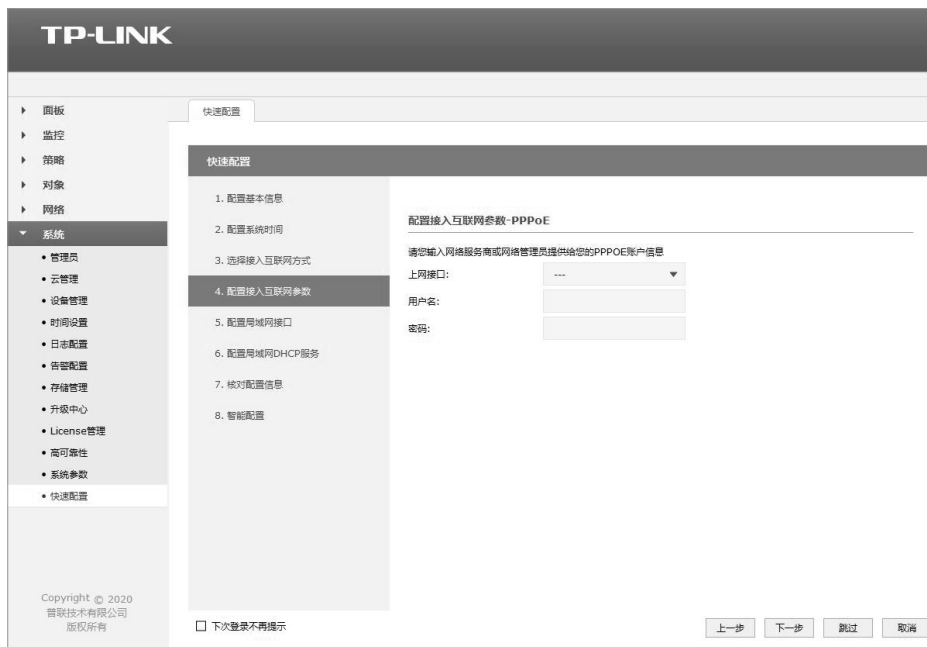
TP-LINK

面板
监控
策略
对象
网络
系统
• 管理员
• 云管理
• 设备管理
• 时间设置
• 日志配置
• 告警配置
• 存储管理
• 升级中心
• License管理
• 高可靠性
• 系统参数
• 快速配置

Copyright © 2020
普联技术有限公司
版权所有

快速配置

快速配置

1. 配置基本信息
2. 配置系统时间
3. 选择接入互联网方式
4. 配置接入互联网参数
5. 配置局域网接口
6. 配置局域网DHCP服务
7. 核对配置信息
8. 智能配置

配置接入互联网参数-PPPoE

请您输入网络服务商或网络管理员提供给您的PPPOE账户信息
上网接口: ---
用户名:
密码:

☐ 下次登录不再提示

上一步 下一步 跳过 取消